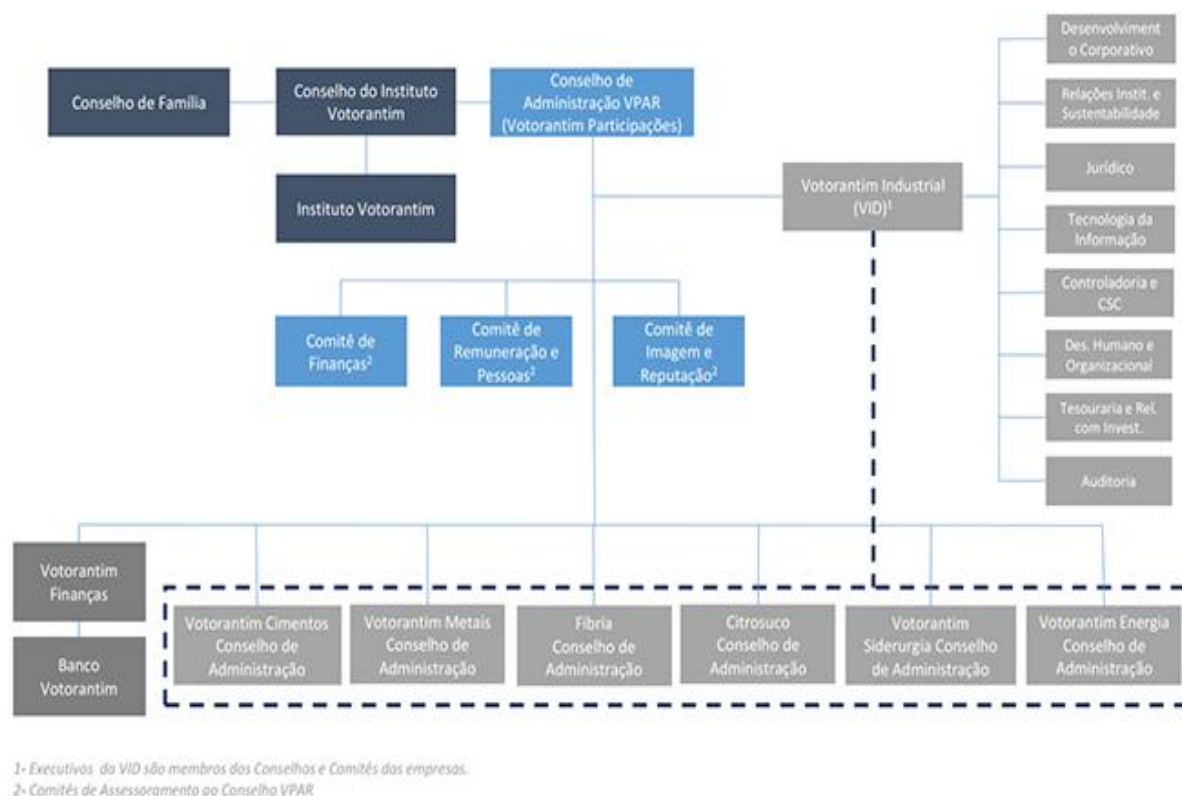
Conselho de Família

Conselho do Instituto Votorantim

Conselho de Administração VPAR (Votorantim Participações)

Instituto Votorantim

Votorantim Industrial (VID)$^1$

Desenvolvimento Corporativo

Relações Instit. e Sustentabilidade

Jurídico

Tecnologia da Informação

Controladoria e CSC

Des. Humano e Organizacional

Tesouraria e Rel. com Invest.

Auditoria

Comitê de Finanças$^2$

Comitê de Remuneração e Pessoas$^2$

Comitê de Imagem e Reputação$^2$

Votorantim Finanças

Banco Votorantim

Votorantim Cimentos Conselho de Administração

Votorantim Metais Conselho de Administração

Fibria Conselho de Administração

Citrosuco Conselho de Administração

Votorantim Siderurgia Conselho de Administração

Votorantim Energia Conselho de Administração

1- Executivos da VID são membros dos Conselhos e Comitês das empresas.
2- Comitês de Assessoramento ao Conselho VPAR